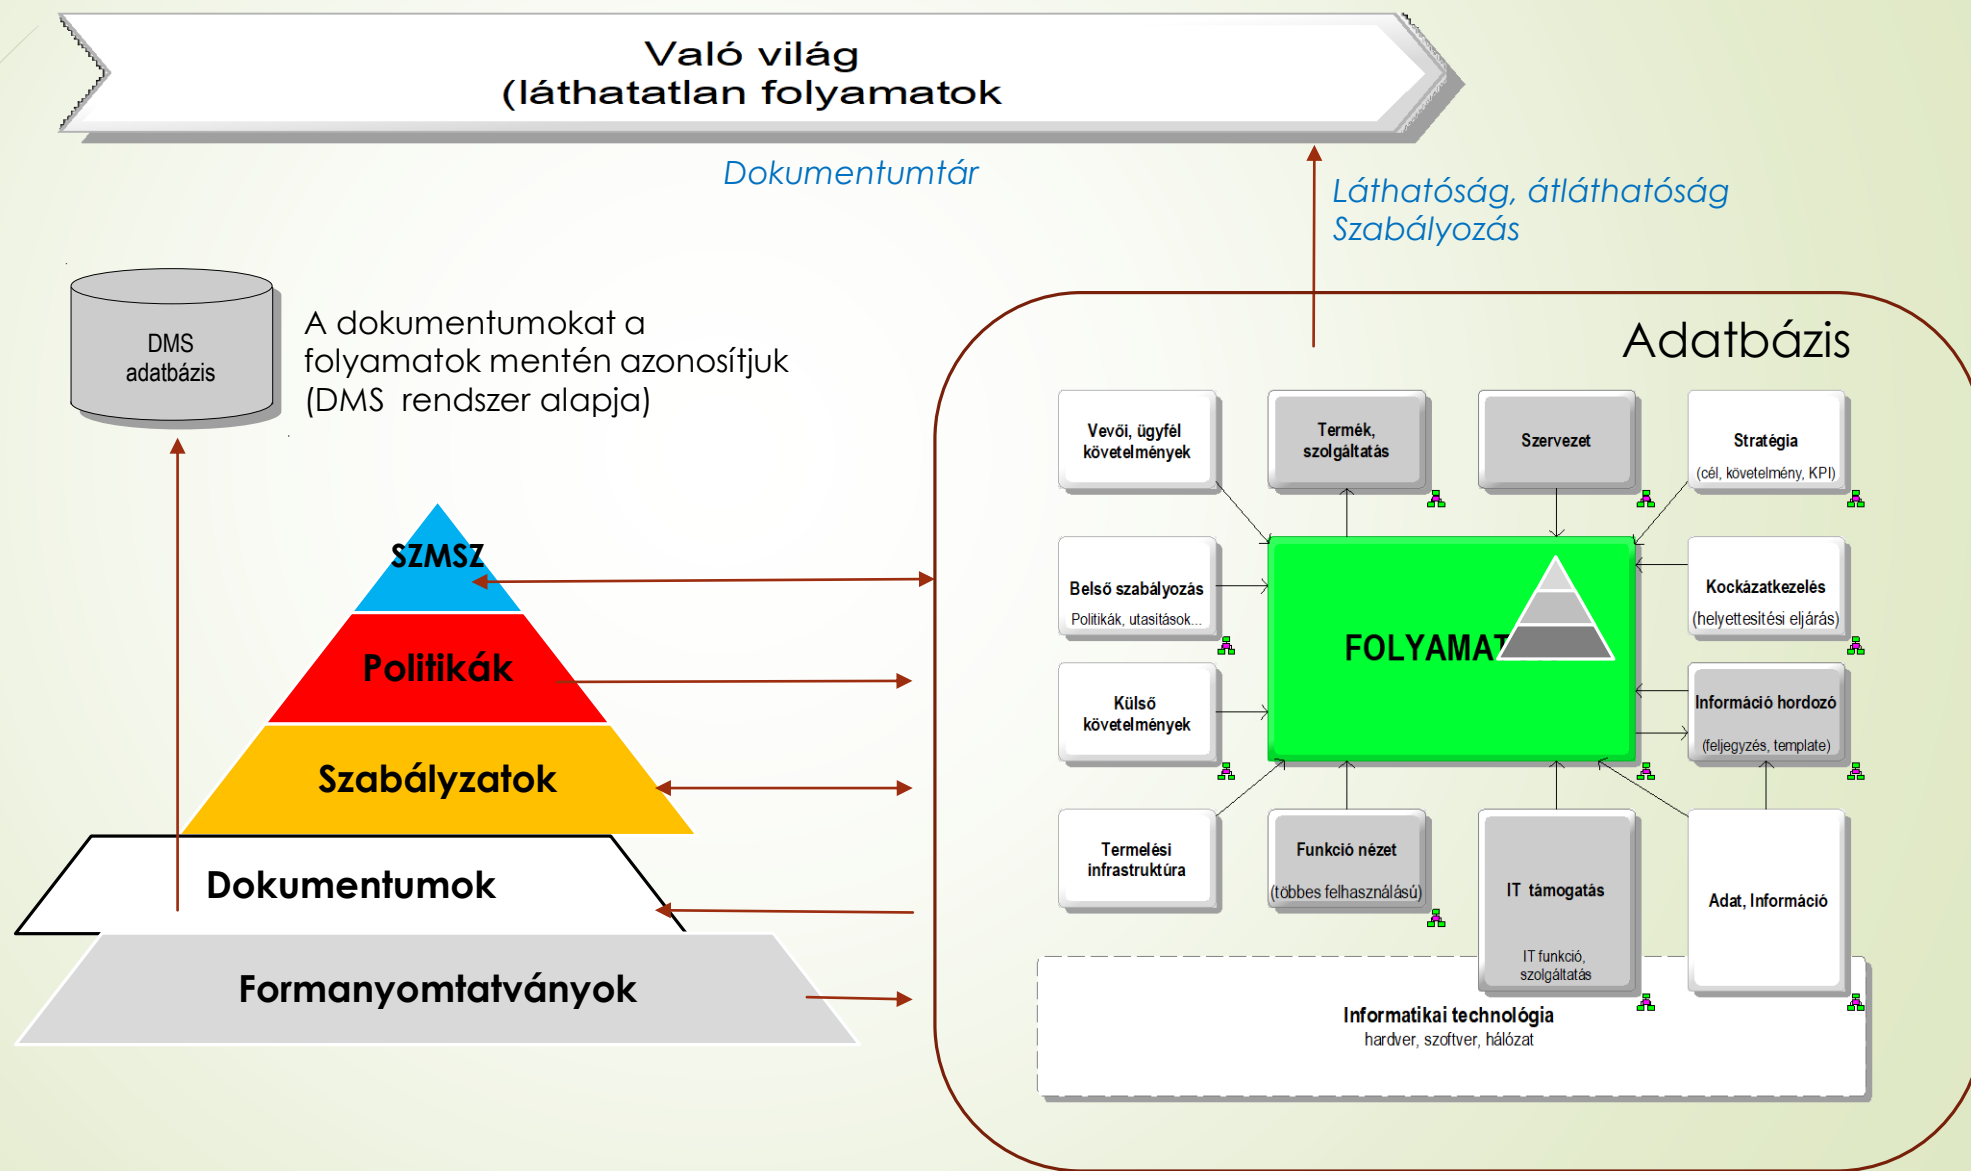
Való világ
(láthatatlan folyamatok

Dokumentumtár

Láthatóság, átláthatóság
Szabályozás

DMS
adatbázis

A dokumentumokat a folyamatok mentén azonosítjuk (DMS rendszer alapja)

Adatbázis

SZMSZ
Politikák
Szabályzatok
Dokumentumok
Formanyomtatványok

Vevői, ügyfél követelmények

Termék, szolgáltatás

Szervezet

Stratégia
(cél, követelmény, KPI)

Belső szabályozás
Politikák, utasítások...

FOLYAMAT

Kockázatkezelés
(helyettesítési eljárás)

Külső követelmények

Információ hordozó
(feljegyzés, template)

Termelési infrastruktúra

Funkció nézet
(többes felhasználású)

IT támogatás
IT funkció, szolgáltatás

Adat, Információ

Informatikai technológia
hardver, szoftver, hálózat